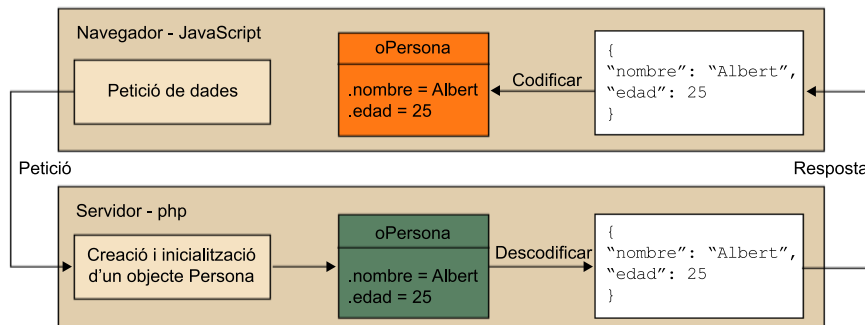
Navegador - JavaScript

Petició de dades

oPersona

.nombre = Albert
.edad = 25

Codificar

{
“nombre”: “Albert”,
“edad”: 25
}

Petició

Resposta

Servidor - php

Creació i inicialització d’un objecte Persona

oPersona

.nombre = Albert
.edad = 25

Descodificar

{
“nombre”: “Albert”,
“edad”: 25
}